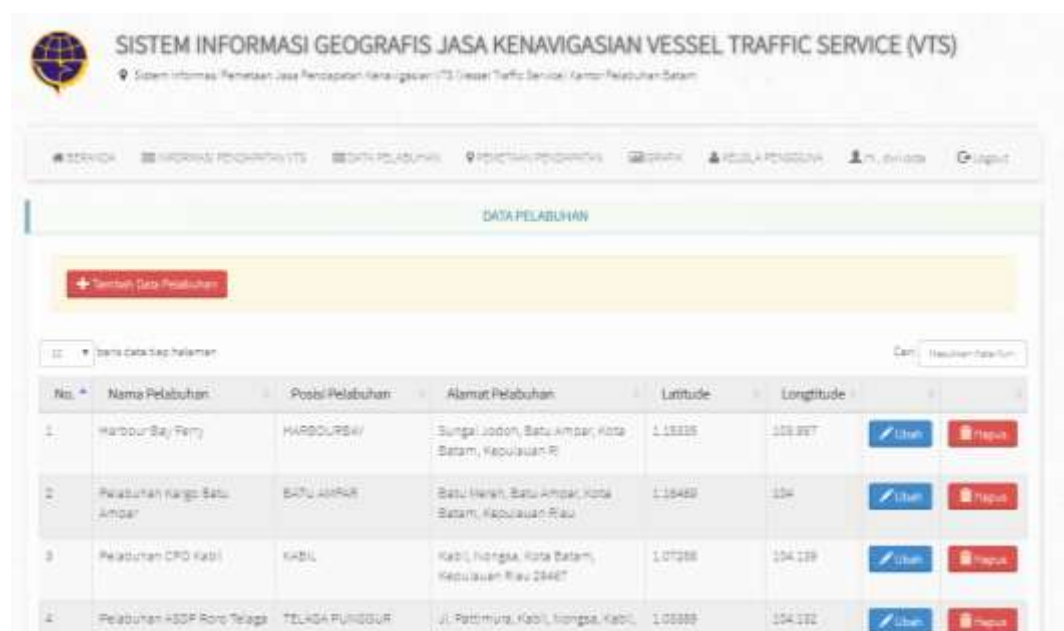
SISTEM INFORMASI GEOGRAFIS JASA KENAVIGASIAN VESSEL TRAFFIC SERVICE (VTS)

Sistem Informasi Pemetaan Jasa Pendapatan Kenavigasian VTS (Vessel Traffic Service) Kantor Pelabuhan Batam

BERANDA | INFORMASI PENDAPATAN VTS | DATA PELABUHAN | PEMETAAN PENDAPATAN | GRAFIK | KELOLA PENGGUNA | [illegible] | Logout

DATA PELABUHAN

Tambah Data Pelabuhan

10 baris data tiap halaman

Cari: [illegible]

| No. | Nama Pelabuhan | Posisi Pelabuhan | Alamat Pelabuhan | Latitude | Longtitude | | |
|---|---|---|---|---|---|---|---|
| 1 | Harbour Bay Ferry | HARBOURBAY | Sungai Jodoh, Batu Ampar, Kota Batam, Kepulauan Ri | 1.15335 | 103.997 | Ubah | Hapus |
| 2 | Pelabuhan Kargo Batu Ampar | BATU AMPAR | Batu Merah, Batu Ampar, Kota Batam, Kepulauan Riau | 1.16460 | 104 | Ubah | Hapus |
| 3 | Pelabuhan CPO Kabil | KABIL | Kabil, Nongsa, Kota Batam, Kepulauan Riau 29467 | 1.07288 | 104.139 | Ubah | Hapus |
| 4 | Pelabuhan ASDP Roro Telaga | TELAGA PUNGGUR | Jl. Pattimura, Kabil, Nongsa, Kabil, | 1.05889 | 104.132 | Ubah | Hapus |